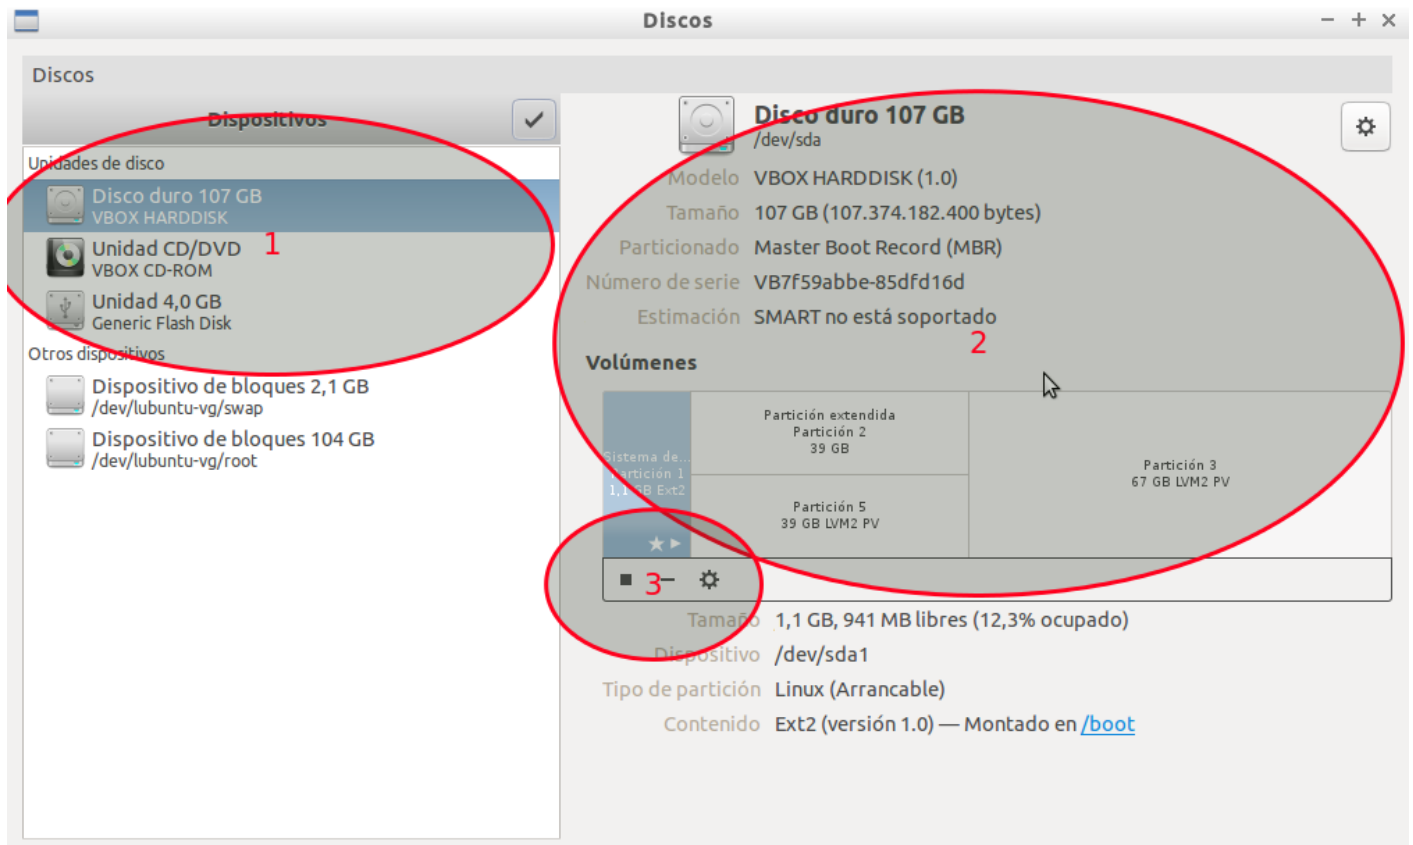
Discos

Discos

Dispositivos

Unidades de disco

Disco duro 107 GB
VBOX HARDDISK

Unidad CD/DVD
VBOX CD-ROM

Unidad 4,0 GB
Generic Flash Disk

1

Otros dispositivos

Dispositivo de bloques 2,1 GB
/dev/lubuntu-vg/swap

Dispositivo de bloques 104 GB
/dev/lubuntu-vg/root

Disco duro 107 GB
/dev/sda

Modelo VBOX HARDDISK (1.0)
Tamaño 107 GB (107.374.182.400 bytes)
Particionado Master Boot Record (MBR)
Número de serie VB7f59abbe-85dfd16d
Estimación SMART no está soportado

2

Volúmenes

Sistema de... Partición 1 1,1 GB Ext2

Partición extendida
Partición 2
39 GB

Partición 5
39 GB LVM2 PV

Partición 3
67 GB LVM2 PV

3

Tamaño 1,1 GB, 941 MB libres (12,3% ocupado)
Dispositivo /dev/sda1
Tipo de partición Linux (Arrancable)
Contenido Ext2 (versión 1.0) — Montado en /boot